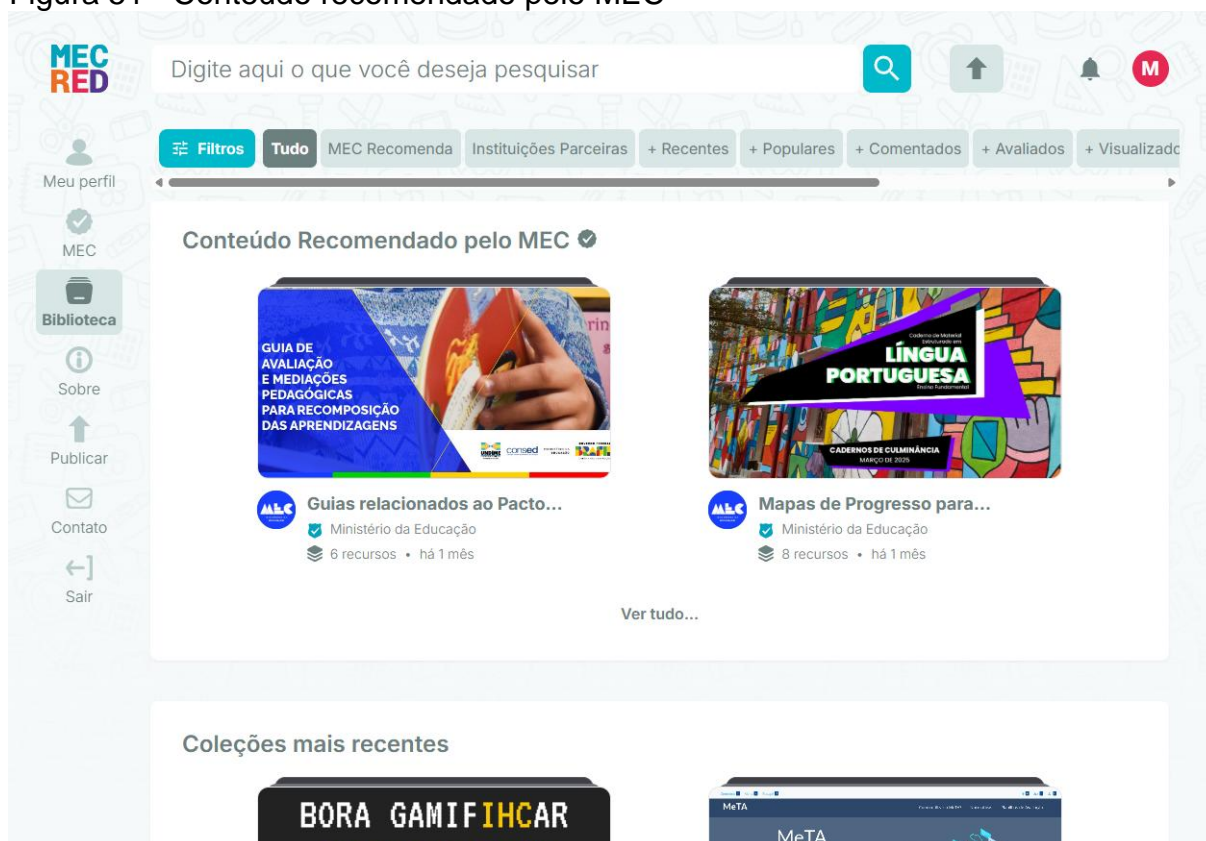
Figura 31 – Conteúdo recomendado pelo MEC

MEC RED

Digite aqui o que você deseja pesquisar

M

Meu perfil
MEC
Biblioteca
Sobre
Publicar
Contato
Sair

Filtros | Tudo | MEC Recomenda | Instituições Parceiras | + Recentes | + Populares | + Comentados | + Avaliados | + Visualizado

Conteúdo Recomendado pelo MEC

GUIA DE AVALIAÇÃO E MEDIAÇÕES PEDAGÓGICAS PARA RECOMPOSIÇÃO DAS APRENDIZAGENS

UNDIME consed

Guias relacionados ao Pacto...
Ministério da Educação
6 recursos • há 1 mês

Caderno de Material Estruturado em
LÍNGUA PORTUGUESA
Ensino Fundamental
CADERNOS DE CULMINÂNCIA
MARÇO DE 2025

Mapas de Progresso para...
Ministério da Educação
8 recursos • há 1 mês

Ver tudo...

Coleções mais recentes

BORA GAMIFIHCAR

MeTA
MeTA